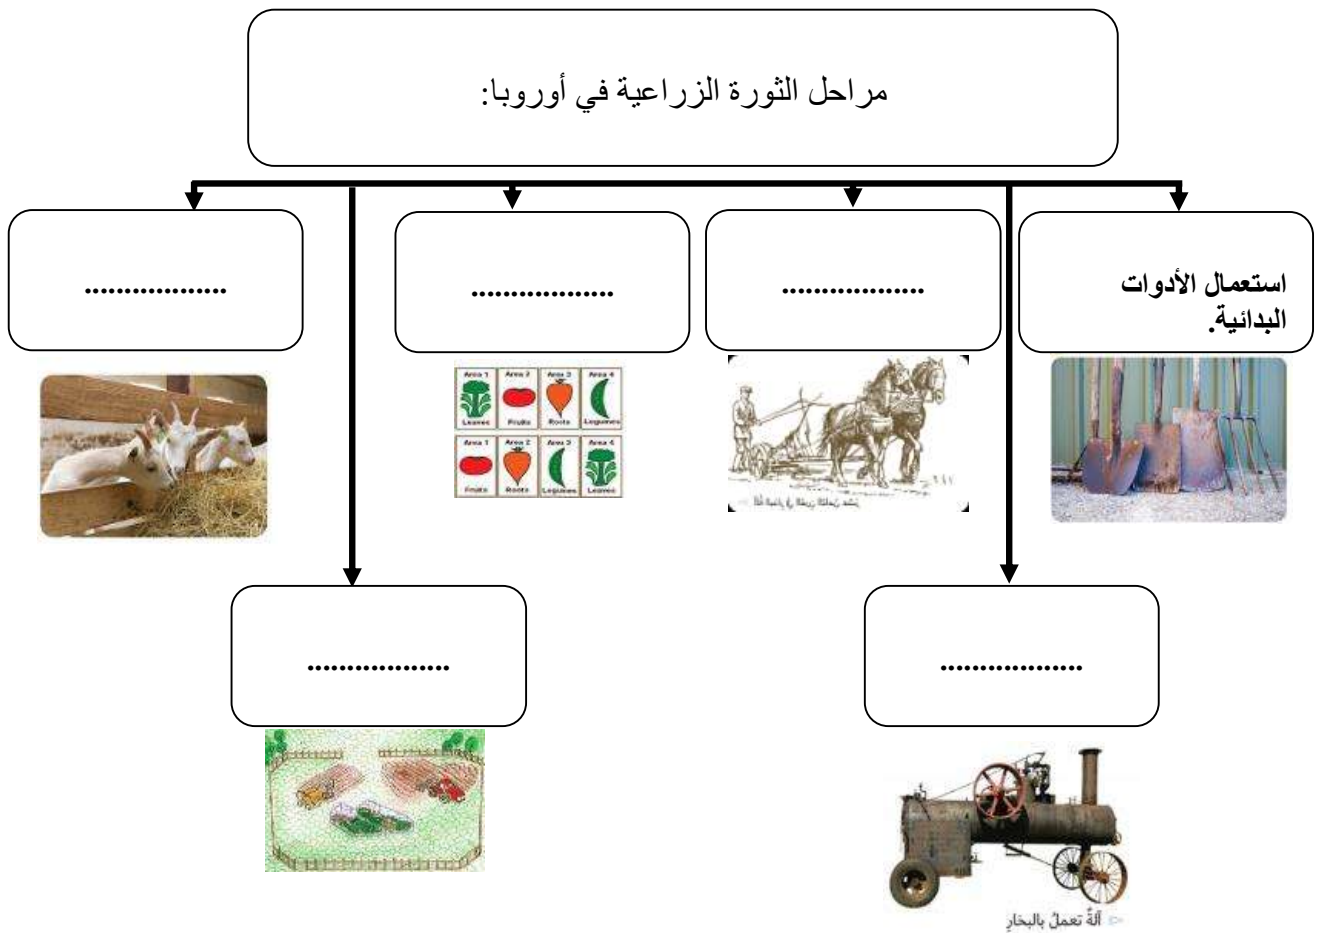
مراحل الثورة الزراعية في أوروبا:

استعمال الأدوات البدائية.

..................

..................

..................

..................

..................

| Area 1 Leaves | Area 2 Fruits | Area 3 Roots | Area 4 Legumes |
|---|---|---|---|
| Area 1 Fruits | Area 2 Roots | Area 3 Legumes | Area 4 Leaves |

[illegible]

آلة تعمل بالبخار